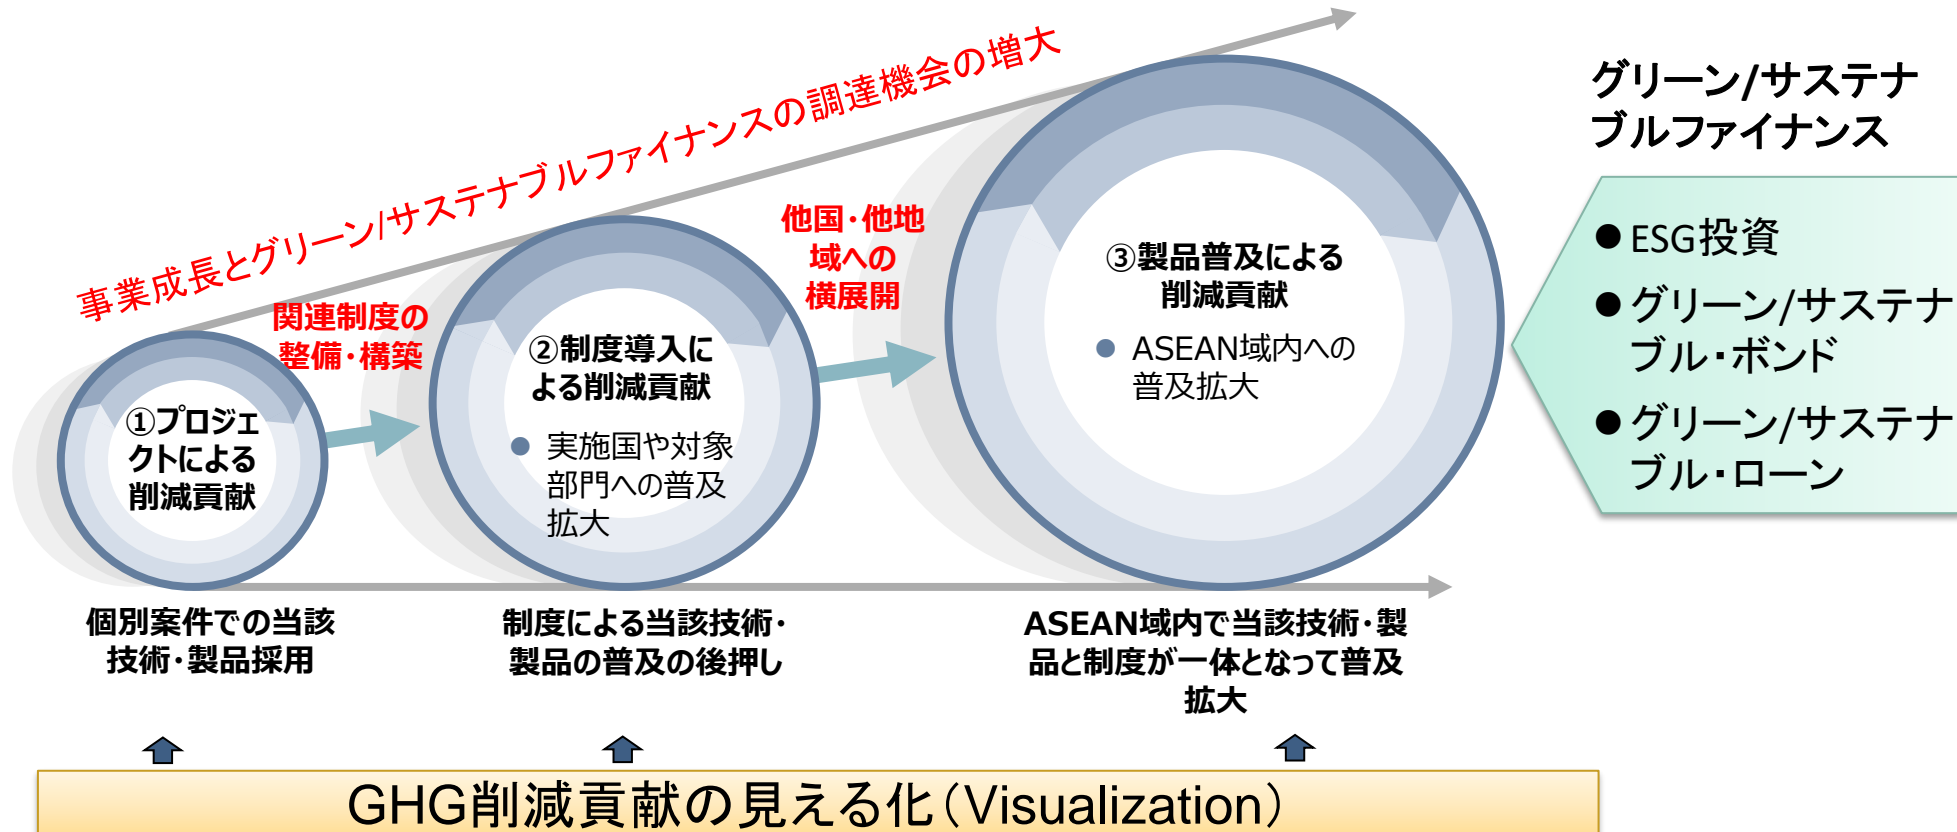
事業成長とグリーン/サステナブルファイナンスの調達機会の増大

グリーン/サステナブルファイナンス

●ESG投資
●グリーン/サステナブル・ボンド
●グリーン/サステナブル・ローン

関連制度の整備・構築

他国・他地域への横展開

①プロジェクトによる削減貢献

②制度導入による削減貢献
● 実施国や対象部門への普及拡大

③製品普及による削減貢献
● ASEAN域内への普及拡大

個別案件での当該技術・製品採用

制度による当該技術・製品の普及の後押し

ASEAN域内で当該技術・製品と制度が一体となって普及拡大

GHG削減貢献の見える化（Visualization）